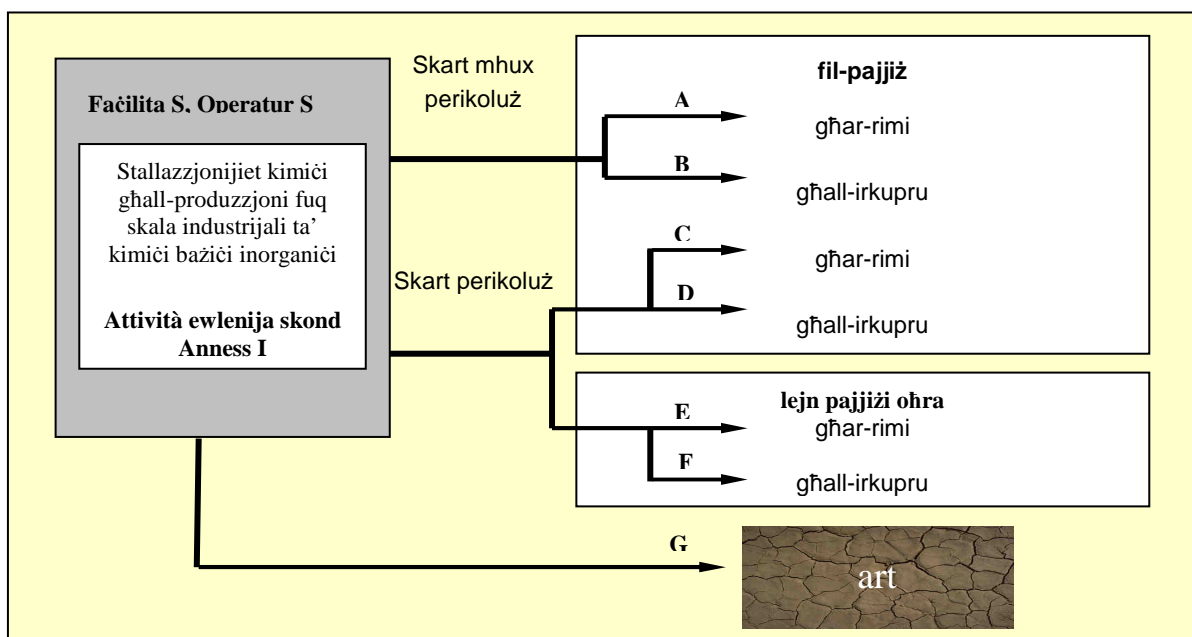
Faċilita S, Operatur S

Stallazzjonijiet kimiċi għall-produzzjoni fuq skala industrijali ta' kimiċi bażiċi inorganiċi

Attività ewlenija skond Anness I

Skart mhux perikoluż

Skart perikoluż

fil-pajjiż

A

għar-rimi

B

għall-irkupru

C

għar-rimi

D

għall-irkupru

lejn pajjiżi oħra

E

għar-rimi

F

għall-irkupru

G

art